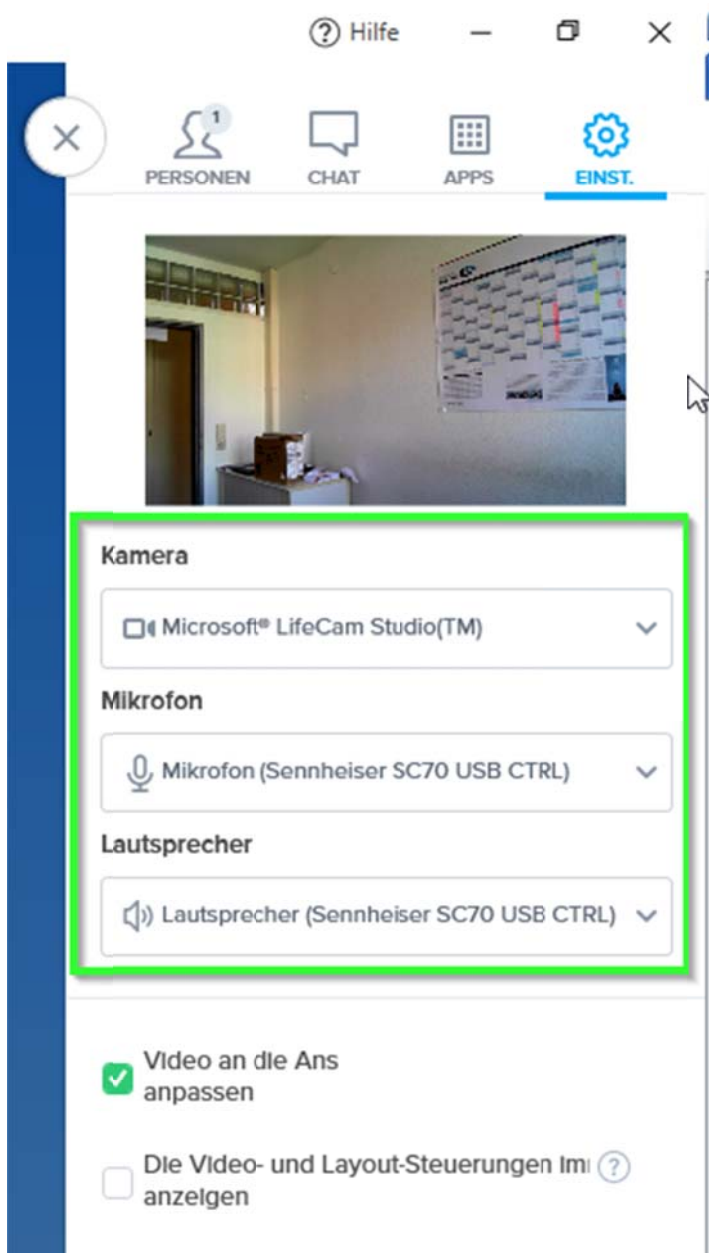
Hilfe

1
PERSONEN
CHAT
APPS
EINST.

Kamera
Microsoft® LifeCam Studio(TM)

Mikrofon
Mikrofon (Sennheiser SC70 USB CTRL)

Lautsprecher
Lautsprecher (Sennheiser SC70 USB CTRL)

Video an die Ans anpassen

Die Video- und Layout-Steuerungen im anzeigen